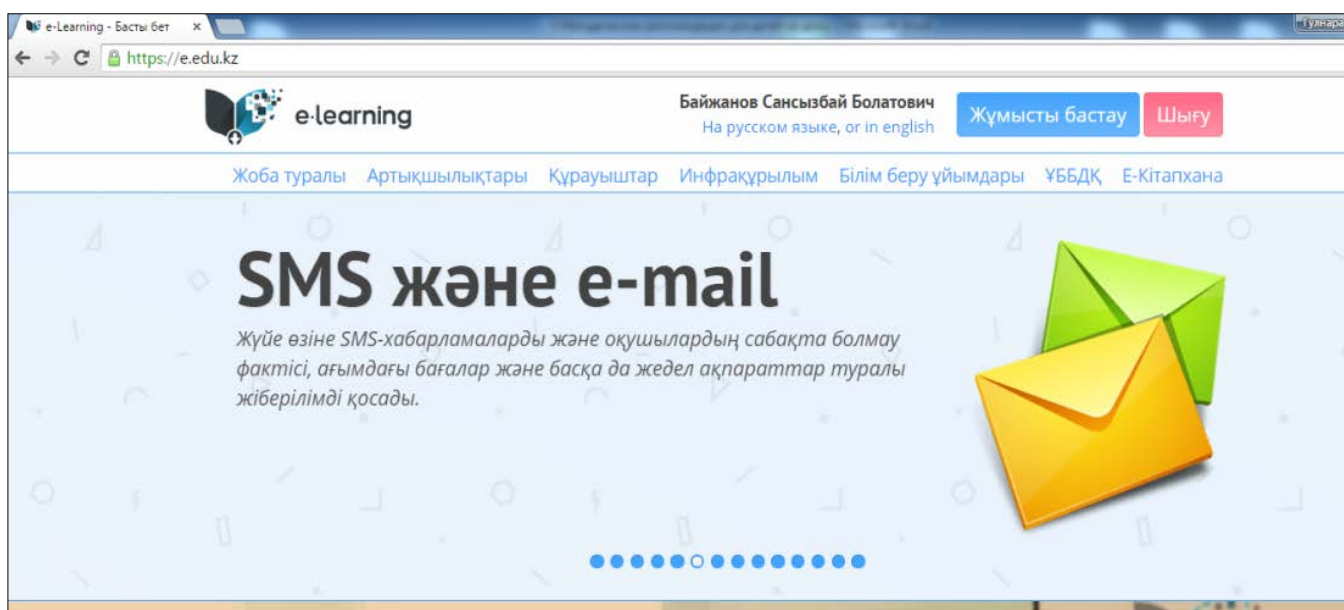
e-Learning - Басты бет ×

Гүлнара

https://e.edu.kz

e-learning

Байжанов Сансызбай Болатович

На русском языке, or in english

Жұмысты бастау

Шығу

Жоба туралы Артықшылықтары Құрауыштар Инфрақұрылым Білім беру ұйымдары ҰББДҚ Е-Кітапхана

SMS және e-mail

Жүйе өзіне SMS-хабарламаларды және оқушылардың сабақта болмау фактісі, ағымдағы бағалар және басқа да жедел ақпараттар туралы жіберілімді қосады.